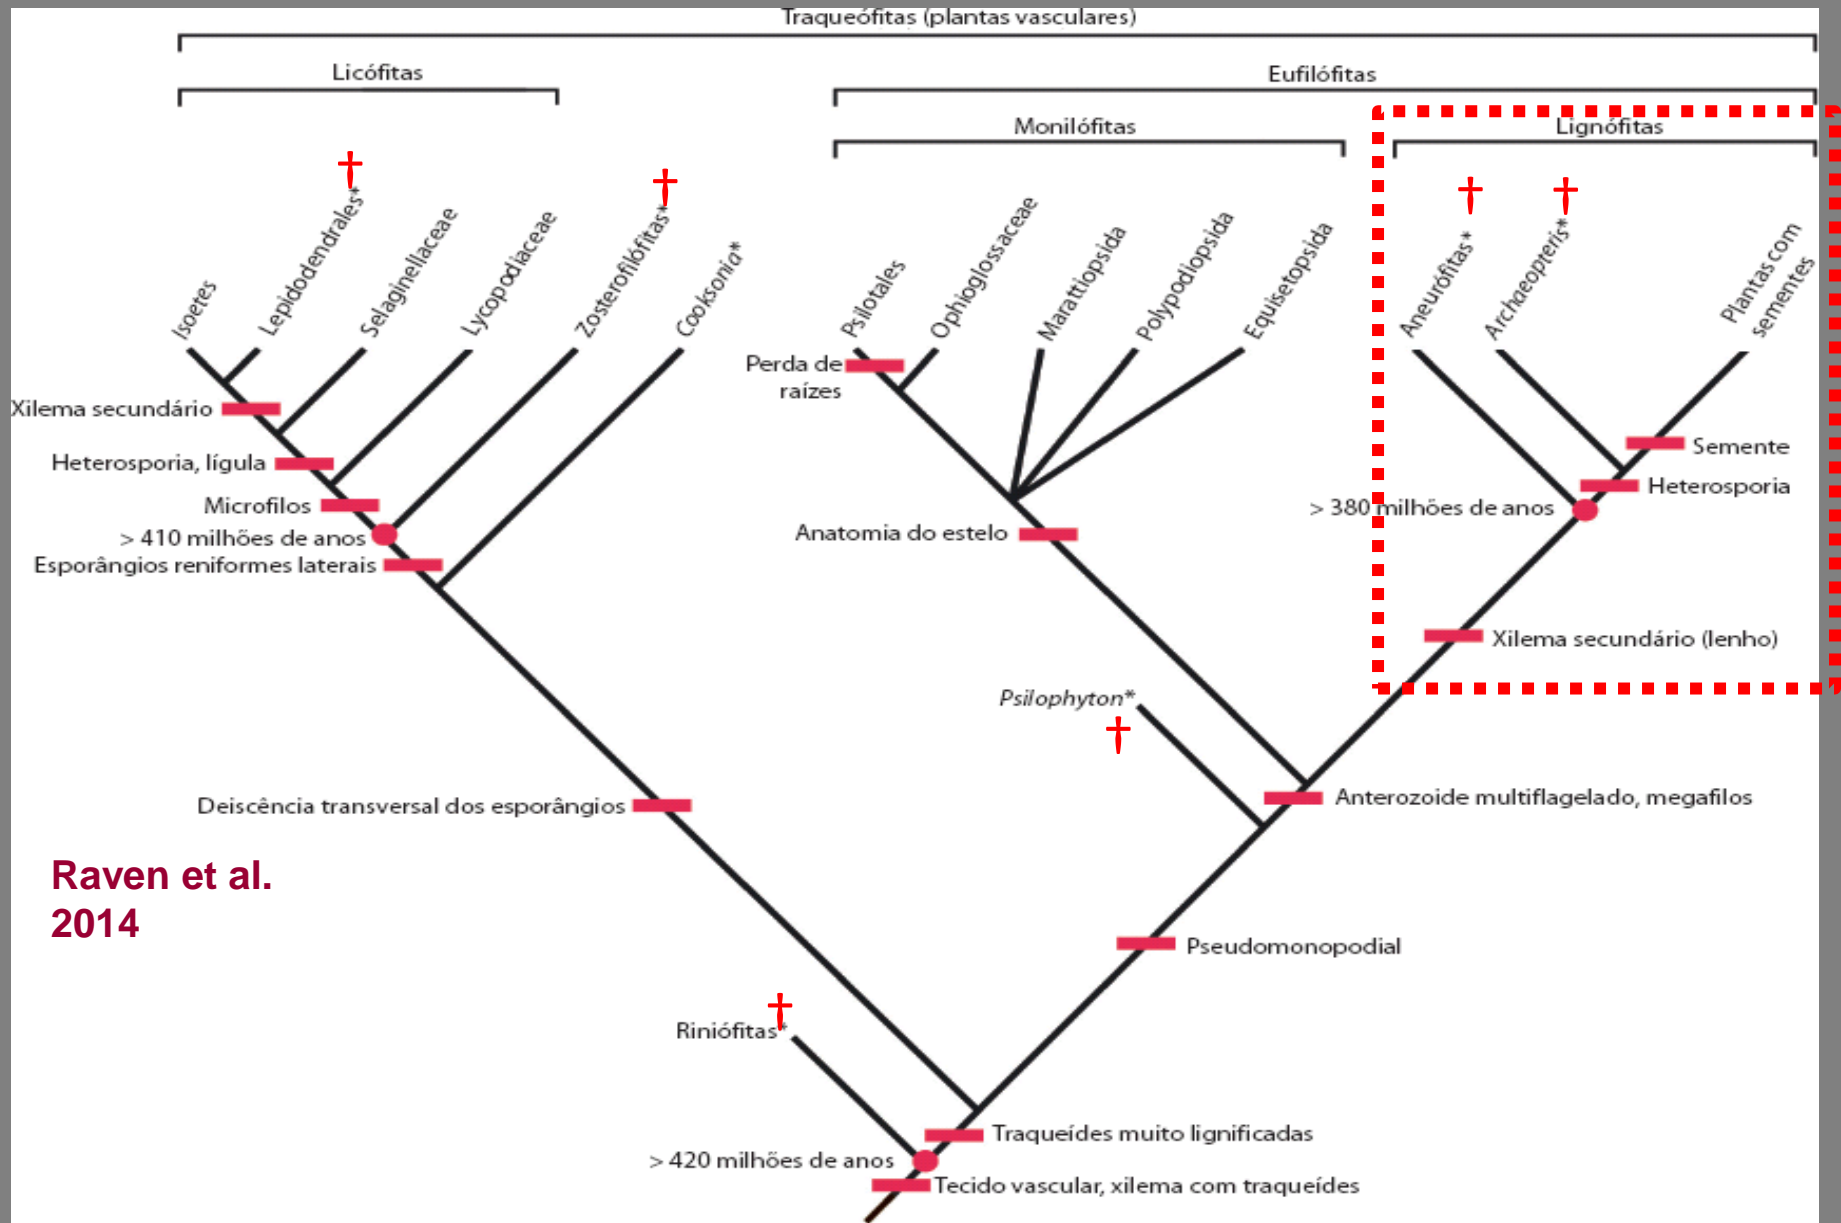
Traqueófitas (plantas vasculares)

Licófitas

Eufilófitas

Monilófitas

Lignófitas

Isoetes

Lepidodendrales*

Selaginellaceae

Lycopodiaceae

Zosterofilófitas*

Cooksonia*

Psilotales

Ophioglossaceae

Marattiopsida

Polypodiopsida

Equisetopsida

Aneurófitas*

Archaeopteris*

Plantas com sementes

Xilema secundário

Heterosporia, lígula

Microfilos

> 410 milhões de anos

Esporângios reniformes laterais

Perda de raízes

Anatomia do estelo

Semente

Heterosporia

> 380 milhões de anos

Xilema secundário (lenho)

Psilophyton*

Anterozoide multiflagelado, megafilos

Deiscência transversal dos esporângios

Raven et al. 2014

Pseudomonopodial

Riniófitas*

Traqueídes muito lignificadas

> 420 milhões de anos

Tecido vascular, xilema com traqueídes